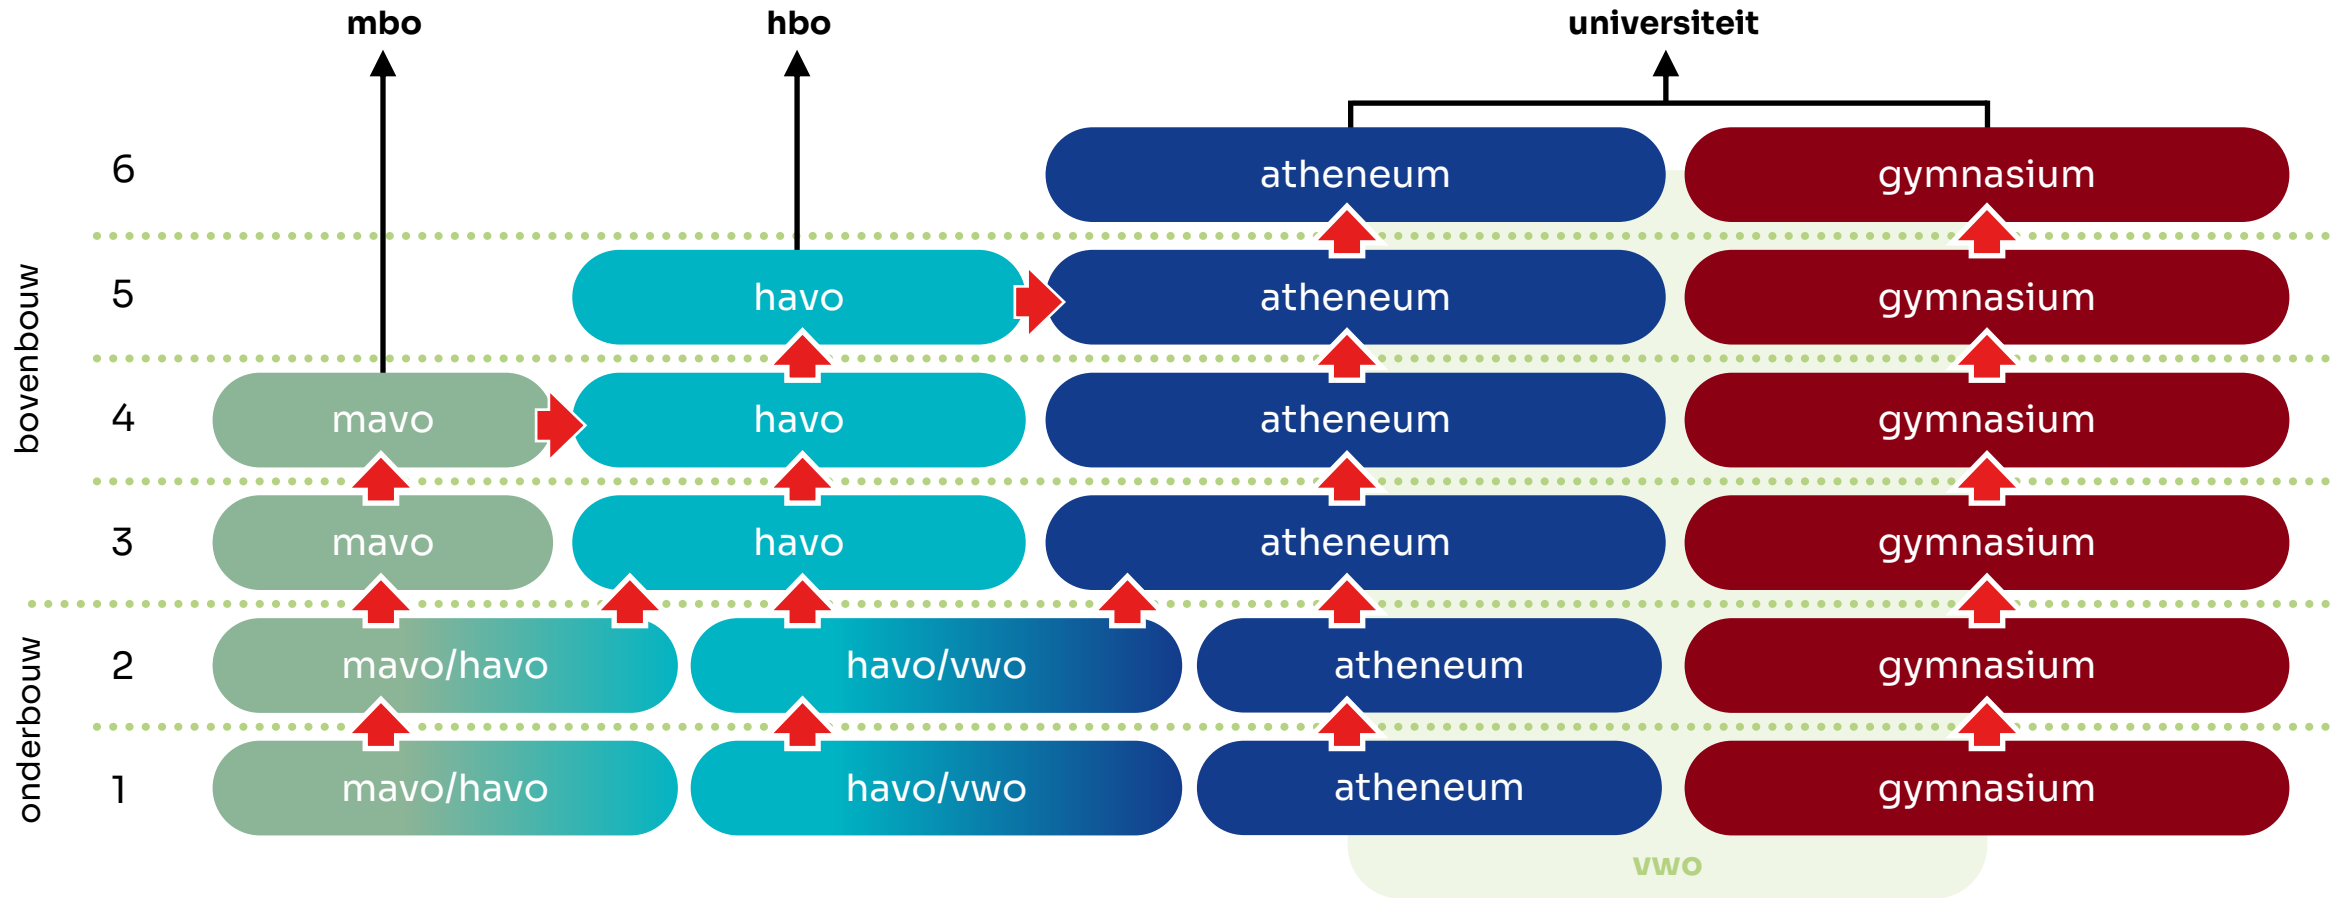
mbo

hbo

universiteit

bovenbouw

onderbouw

| | | | | |
|---|---|---|---|---|
| 6 | | | atheneum | gymnasium |
| 5 | | havo | atheneum | gymnasium |
| 4 | mavo | havo | atheneum | gymnasium |
| 3 | mavo | havo | atheneum | gymnasium |
| 2 | mavo/havo | havo/vwo | atheneum | gymnasium |
| 1 | mavo/havo | havo/vwo | atheneum | gymnasium |

vwo